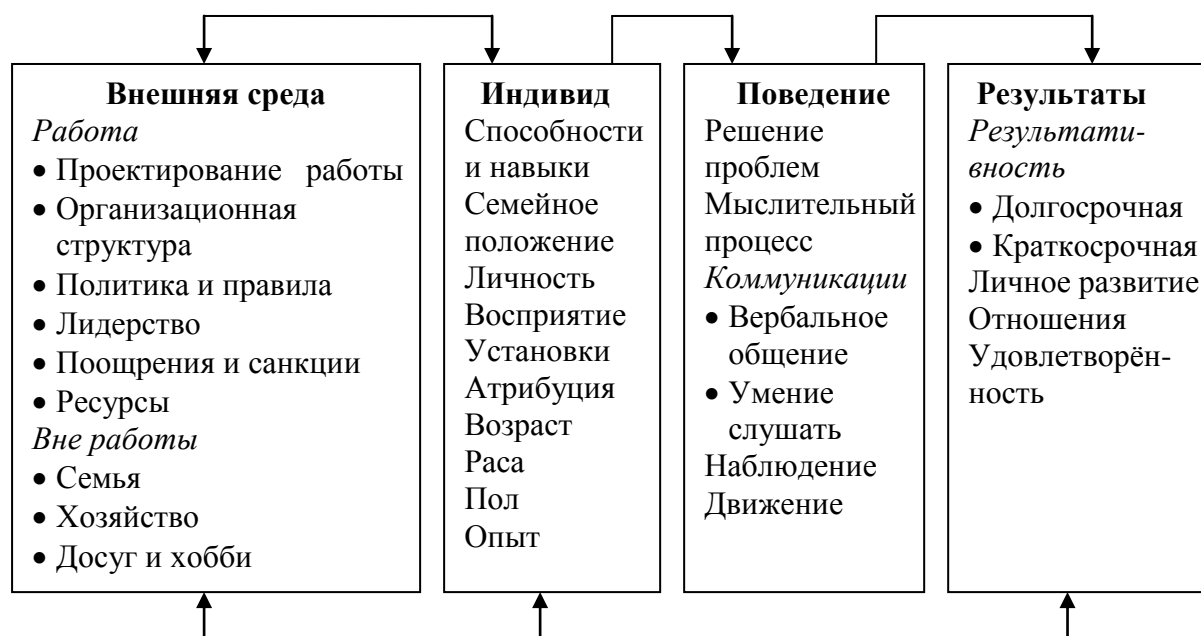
**Внешняя среда**
*Работа*
• Проектирование работы
• Организационная структура
• Политика и правила
• Лидерство
• Поощрения и санкции
• Ресурсы
*Вне работы*
• Семья
• Хозяйство
• Досуг и хобби

**Индивид**
Способности и навыки
Семейное положение
Личность
Восприятие
Установки
Атрибуция
Возраст
Раса
Пол
Опыт

**Поведение**
Решение проблем
Мыслительный процесс
*Коммуникации*
• Вербальное общение
• Умение слушать
Наблюдение
Движение

**Результаты**
*Результативность*
• Долгосрочная
• Краткосрочная
Личное развитие
Отношения
Удовлетворённость